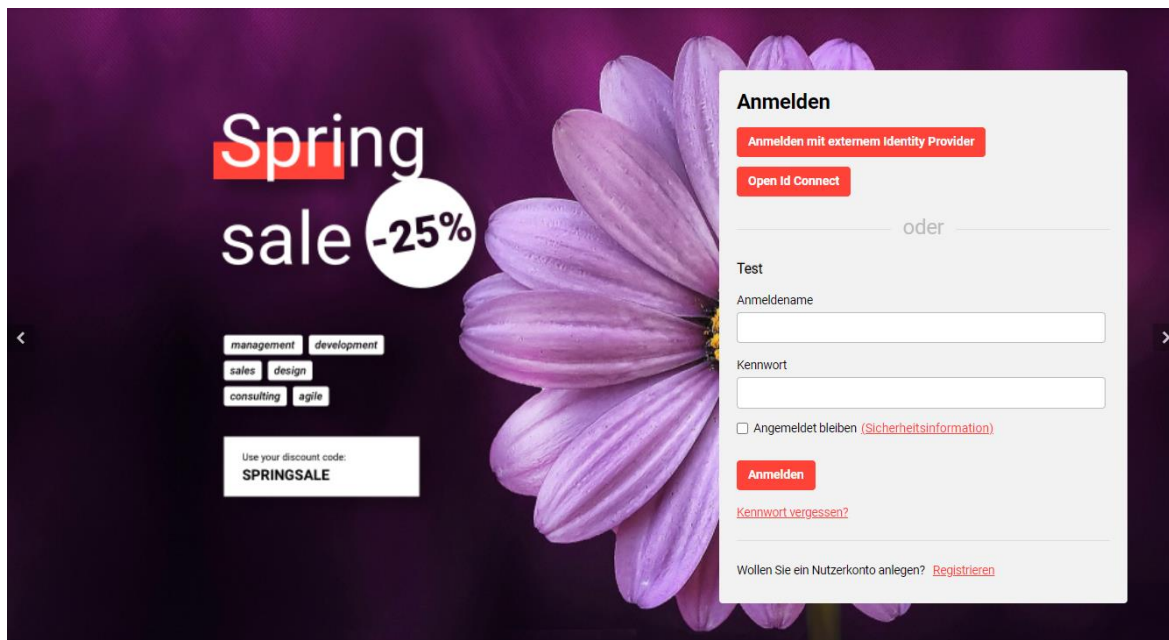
Spring
sale -25%

management development
sales design
consulting agile

Use your discount code:
SPRINGSALE

Anmelden

Anmelden mit externem Identity Provider

Open Id Connect

oder

Test

Anmeldename

Kennwort

Angemeldet bleiben (Sicherheitsinformation)

Anmelden

Kennwort vergessen?

Wollen Sie ein Nutzerkonto anlegen? Registrieren